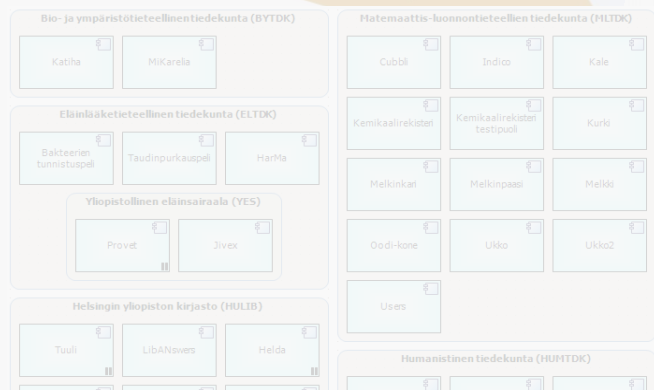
Bio- ja ympäristötieteellinen tiedekunta (BYTDK)

Katiha

MiKarelia

Eläinlääketieteellinen tiedekunta (ELTDK)

Bakteerien tunnistuspeli

Taudinpurkauspeli

HarMa

Yliopistollinen eläinsairaala (YES)

Provet

Jivex

Helsingin yliopiston kirjasto (HULIB)

Tuuli

LibANswers

Helda

Matemaattis-luonnontieteellien tiedekunta (MLTDK)

Cubbli

Indico

Kale

Kemikaalirekisteri

Kemikaalirekisteri testipuoli

Kurki

Melkinkari

Melkinpaasi

Melkki

Oodi-kone

Ukko

Ukko2

Users

Humanistinen tiedekunta (HUMTDK)